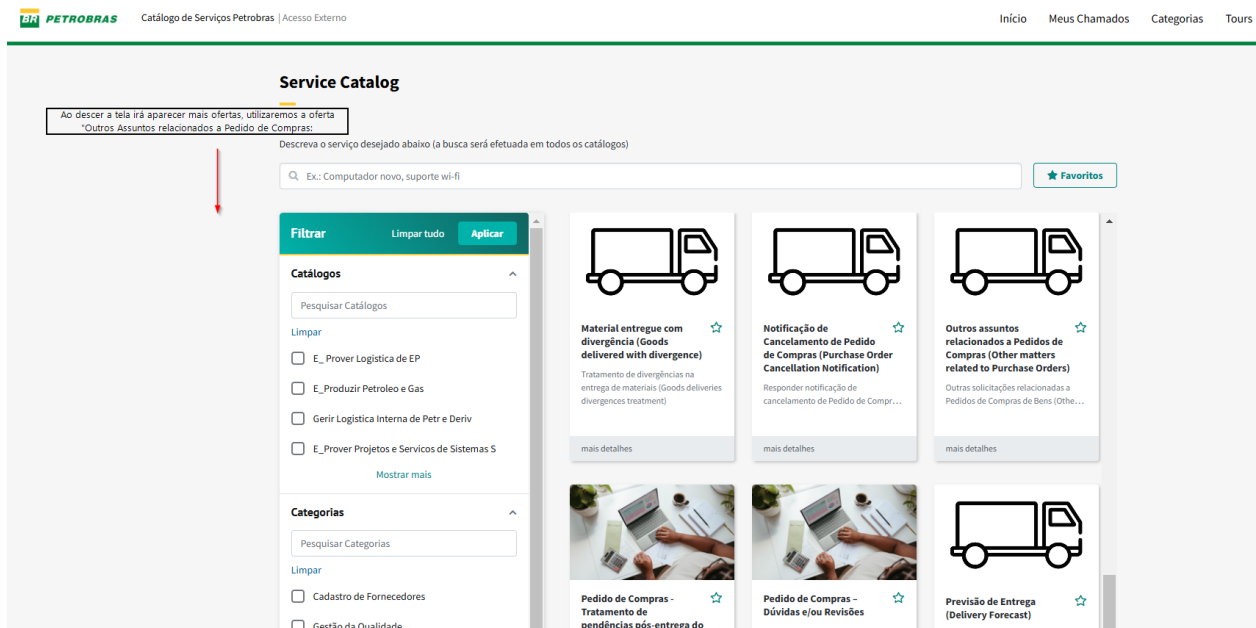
BR PETROBRAS Catálogo de Serviços Petrobras | Acesso Externo

Início Meus Chamados Categorias Tours

Service Catalog

Ao descer a tela irá aparecer mais ofertas, utilizaremos a oferta "Outros Assuntos relacionados a Pedido de Compras:

Descreva o serviço desejado abaixo (a busca será efetuada em todos os catálogos)

Ex.: Computador novo, suporte wi-fi

Favoritos

Filtrar Limpar tudo Aplicar

Catálogos

Pesquisar Catálogos

Limpar

E_ Prover Logistica de EP

E_Produzir Petroleo e Gas

Gerir Logistica Interna de Petr e Deriv

E_Prover Projetos e Servicos de Sistemas S

Mostrar mais

Categorias

Pesquisar Categorias

Limpar

Cadastro de Fornecedores

Gestão da Qualidade

Material entregue com divergência (Goods delivered with divergence)

Tratamento de divergências na entrega de materiais (Goods deliveries divergences treatment)

mais detalhes

Notificação de Cancelamento de Pedido de Compras (Purchase Order Cancellation Notification)

Responder notificação de cancelamento de Pedido de Compr...

mais detalhes

Outros assuntos relacionados a Pedidos de Compras (Other matters related to Purchase Orders)

Outras solicitações relacionadas a Pedidos de Compras de Bens (Othe...

mais detalhes

Pedido de Compras - Tratamento de pendências pós-entrega do

Pedido de Compras – Dúvidas e/ou Revisões

Previsão de Entrega (Delivery Forecast)